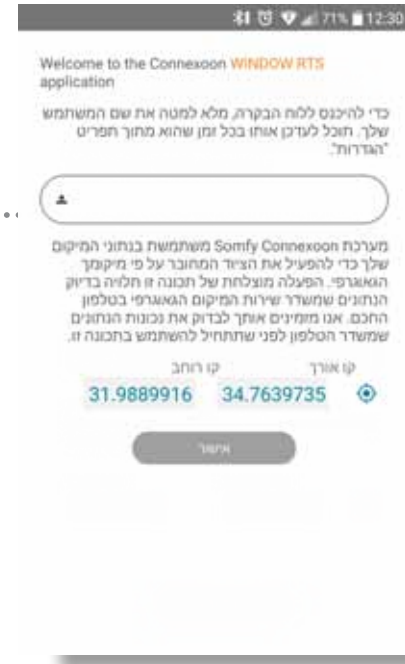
71% 12:30

Welcome to the Connexoon WINDOW RTS application

כדי להיכנס ללוח הבקרה, מלא למטה את שם המשתמש שלך. תוכל לעדכן אותו בכל זמן שהוא מתוך תפריט "הגדרות".

מערכת Somfy Connexoon משתמשת בנתוני המיקום שלך כדי להפעיל את הציוד המחובר על פי מיקומך האגוגרפי. הפעלה מוצלחת של תכונה זו תלויה בדיוק הנתונים שמשדר שירות המיקום הגאוגרפי בטלפון החכם. אנו מזמינים אותך לבדוק את נכונות הנתונים שמשדר הטלפון לפני שתתחיל להשתמש בתכונה זו.

קו רוחב
31.9889916

קו אורך
34.7639735

אישור